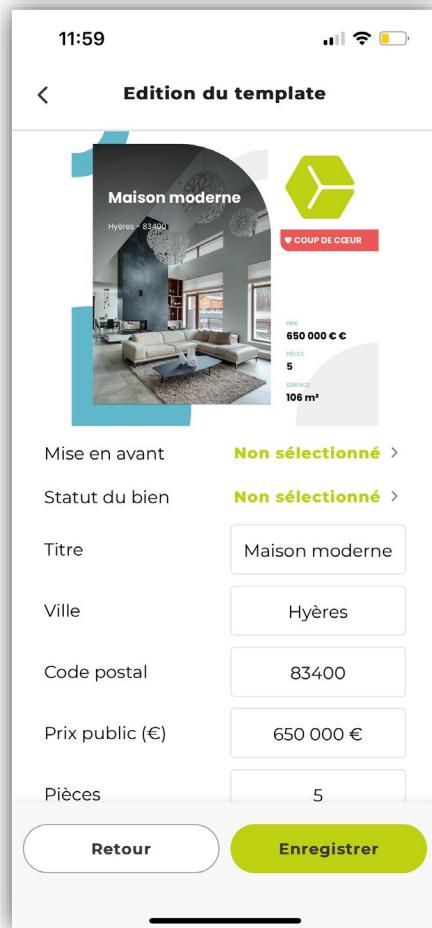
11:59

<

Edition du template

Maison moderne

Hyères - 83400

♥ COUP DE CŒUR

PRIX
650 000 € €

PIÈCES
5

SURFACE
106 m²

Mise en avant Non sélectionné >

Statut du bien Non sélectionné >

Titre Maison moderne

Ville Hyères

Code postal 83400

Prix public (€) 650 000 €

Pièces 5

Retour

Enregistrer